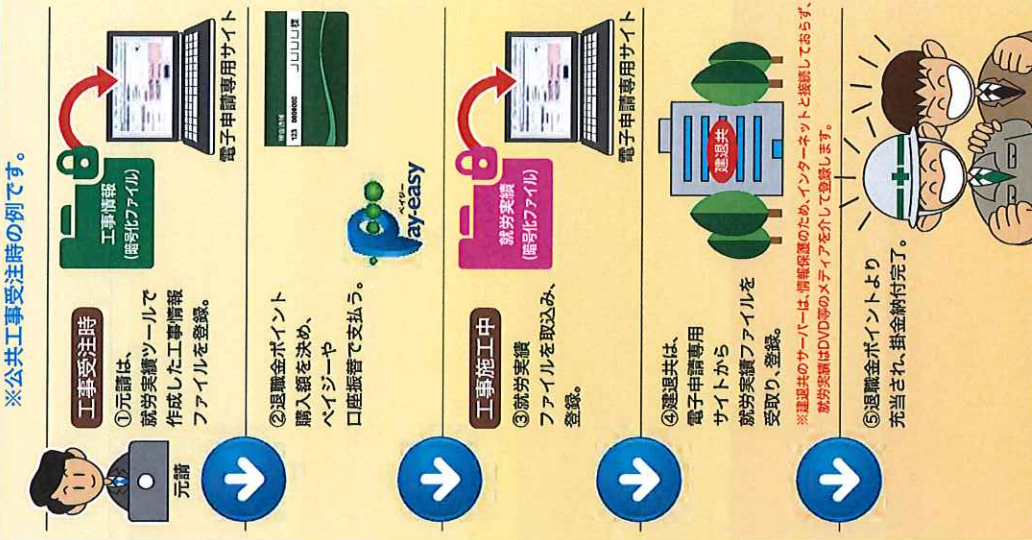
※公共工事受注時の例です。

元請

工事受注時

①元請は、就労実績ツールで作成した工事情報ファイルを登録。

工事情報
(暗号化ファイル)

電子申請専用サイト

②退職金ポイント購入額を決め、ペイジーや口座振替で支払う。

ペイジー
Pay-easy

工事施工中

③就労実績ファイルを取込み、登録。

就労実績
(暗号化ファイル)

電子申請専用サイト

④建退共は、電子申請専用サイトから就労実績ファイルを受取り、登録。

建退共

※建退共のサーバーは、情報保護のため、インターネットと接続しておらず、就労実績はDVD等のメディアを介して登録します。

⑤退職金ポイントより充当され、掛金納付完了。